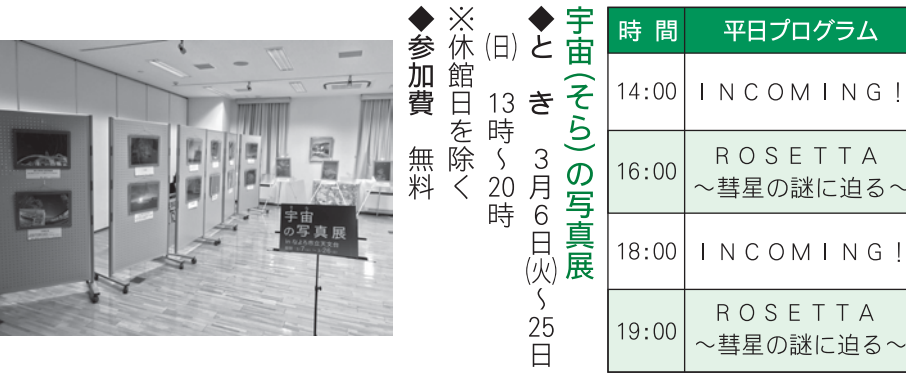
宇宙
の写真展

宇宙(そら)の写真展

◆とき　3月6日(火)～25日(日)　13時～20時

※休館日を除く

◆参加費　無料

| 時　間 | 平日プログラム |
|---|---|
| 14:00 | INCOMING！ |
| 16:00 | ROSETTA　～彗星の謎に迫る～ |
| 18:00 | INCOMING！ |
| 19:00 | ROSETTA　～彗星の謎に迫る～ |